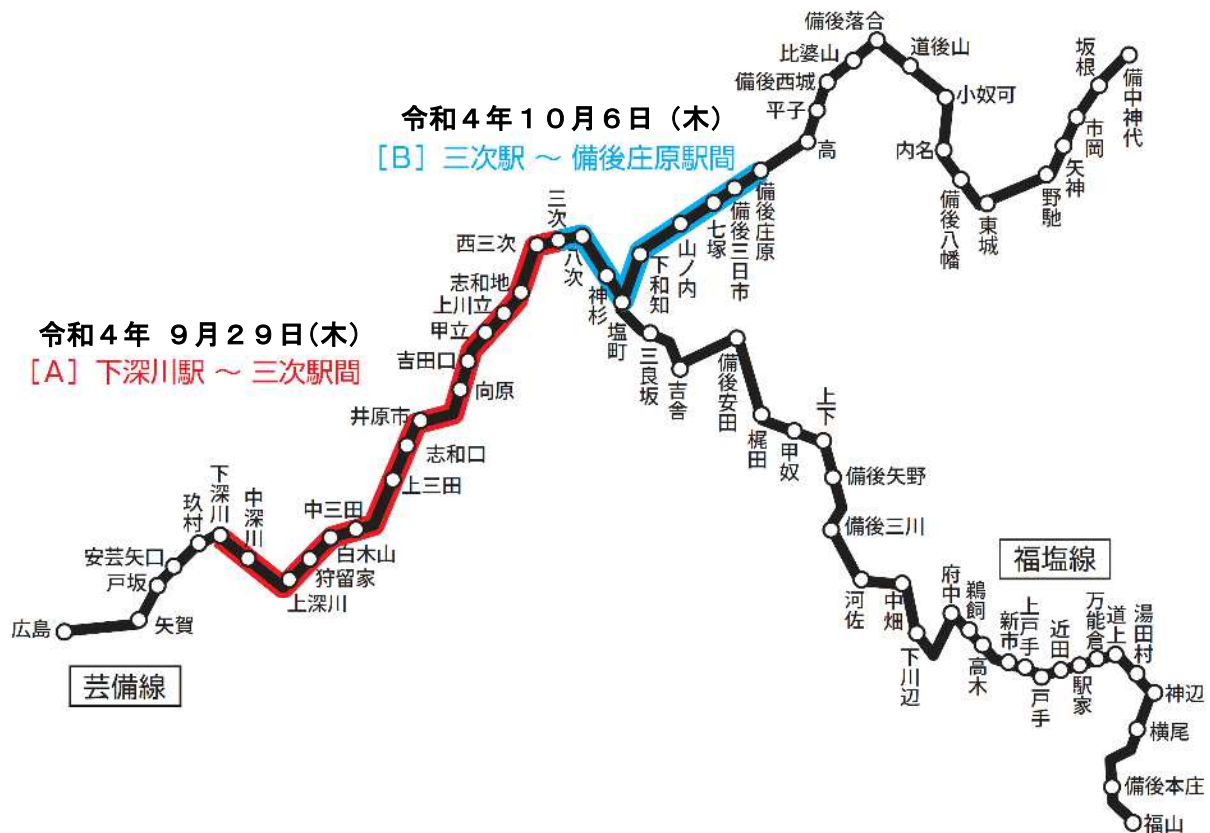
令和４年１０月６日（木）
［B］三次駅 ～ 備後庄原駅間

令和４年 ９月２９日(木)
［A］下深川駅 ～ 三次駅間

広島
矢賀
戸坂
安芸矢口
玖村
下深川
中深川
上深川
狩留家
白木山
中三田
上三田
志和口
井原市
向原
吉田口
甲立
上川立
志和地
西三次
三次
八次
神杉
塩町
下和知
山ノ内
七塚
備後三日市
備後庄原
高
平子
備後西城
比婆山
備後落合
道後山
小奴可
内名
備後八幡
東城
野馳
矢神
市岡
坂根
備中神代
三良坂
吉舎
備後安田
梶田
甲奴
上下
備後矢野
備後三川
河佐
中畑
下川辺
府中
鵜飼
高木
新市
上戸手
戸手
近田
駅家
万能倉
道上
湯田村
神辺
横尾
備後本庄
福山

芸備線
福塩線